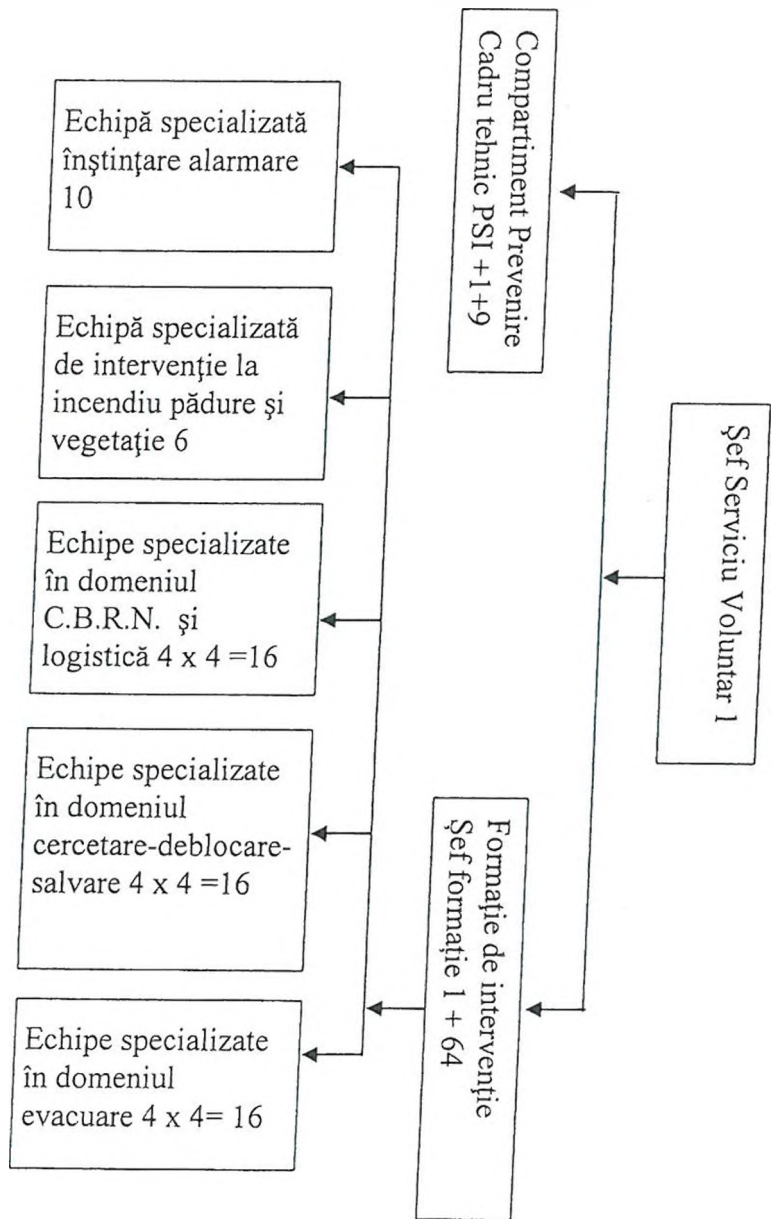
Şef Serviciu Voluntar 1

Compartiment Prevenire
Cadru tehnic PSI +1+9

Formaţie de intervenţie
Şef formaţie 1 + 64

Echipă specializată înştinţare alarmare 10

Echipă specializată de intervenţie la incendiu pădure şi vegetaţie 6

Echipe specializate în domeniul C.B.R.N. şi logistică 4 x 4 =16

Echipe specializate în domeniul cercetare-deblocare-salvare 4 x 4 =16

Echipe specializate în domeniul evacuare 4 x 4= 16